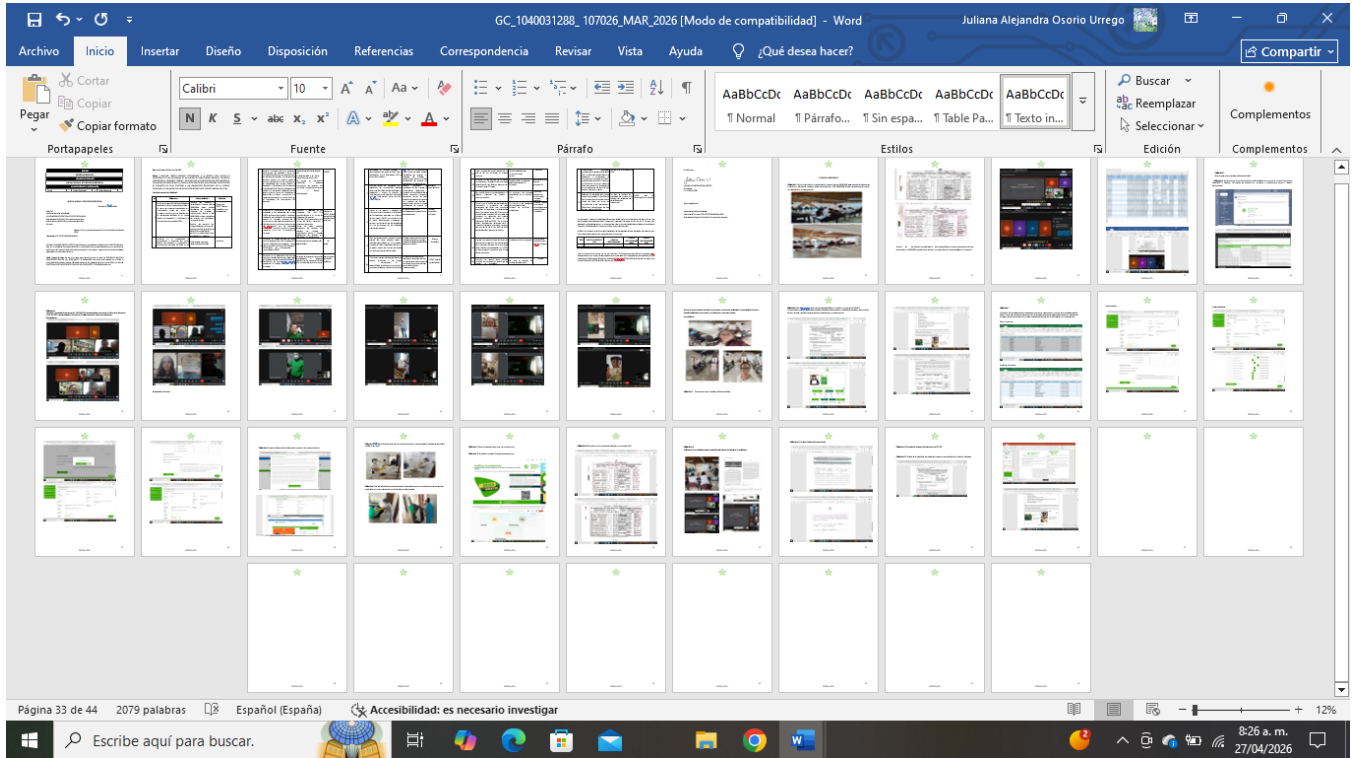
GC_1040031288_ 107026_MAR_2026 [Modo de compatibilidad] - Word
Juliana Alejandra Osorio Urrego

Archivo Inicio Insertar Diseño Disposición Referencias Correspondencia Revisar Vista Ayuda ¿Qué desea hacer? Compartir

Pegar
Cortar
Copiar
Copiar formato
Portapapeles

Calibri 10
N K S abc $x_2$ $x^2$
Fuente

Párrafo

AaBbCcDc ¶ Normal
AaBbCcDc ¶ Párrafo...
AaBbCcDc ¶ Sin espa...
AaBbCcDc ¶ Table Pa...
AaBbCcDc ¶ Texto in...
Estilos

Buscar
Reemplazar
Seleccionar
Edición

Complementos
Complementos

Página 33 de 44 2079 palabras Español (España) Accesibilidad: es necesario investigar 12%

Escribe aquí para buscar.
8:26 a. m.
27/04/2026